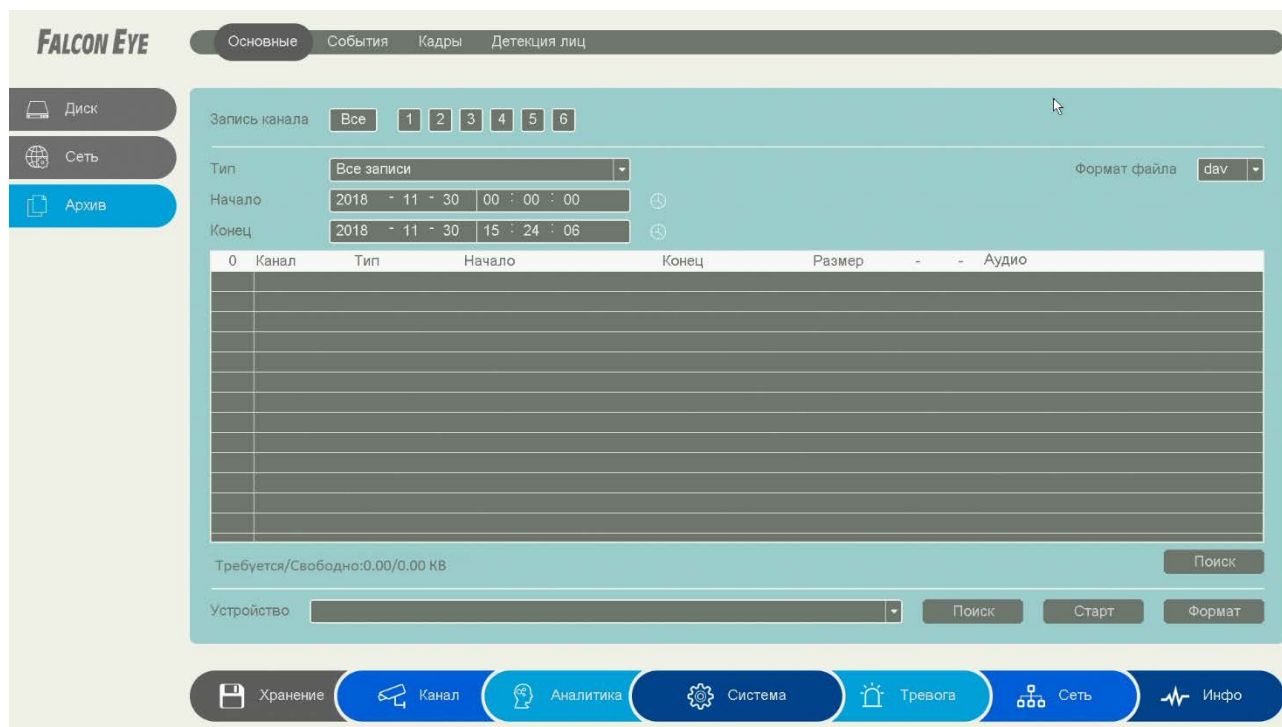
FALCON EYE

Основные События Кадры Детекция лиц

Диск
Сеть
Архив

Запись канала Все 1 2 3 4 5 6

Тип Все записи
Формат файла dav
Начало 2018 - 11 - 30 00 : 00 : 00
Конец 2018 - 11 - 30 15 : 24 : 06

| 0 | Канал | Тип | Начало | Конец | Размер | - | - | Аудио |
|---|---|---|---|---|---|---|---|---|

Требуется/Свободно:0.00/0.00 KB
Поиск

Устройство
Поиск Старт Формат

Хранение Канал Аналитика Система Тревога Сеть Инфо